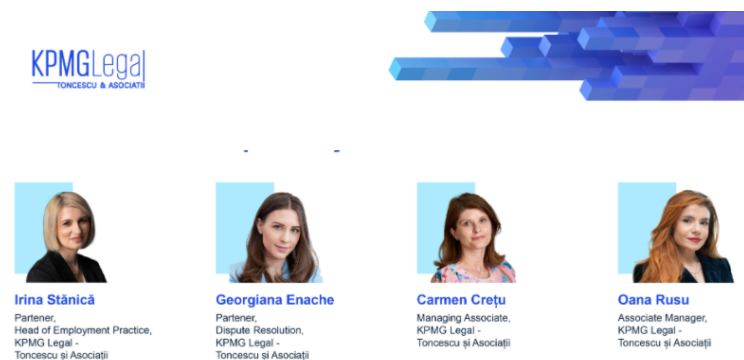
KPMG Legal
TONCESCU & ASOCIAȚII

Irina Stănică
Partener,
Head of Employment Practice,
KPMG Legal -
Toncescu și Asociații

Georgiana Enache
Partener,
Dispute Resolution,
KPMG Legal -
Toncescu și Asociații

Carmen Crețu
Managing Associate,
KPMG Legal -
Toncescu și Asociații

Oana Rusu
Associate Manager,
KPMG Legal -
Toncescu și Asociații